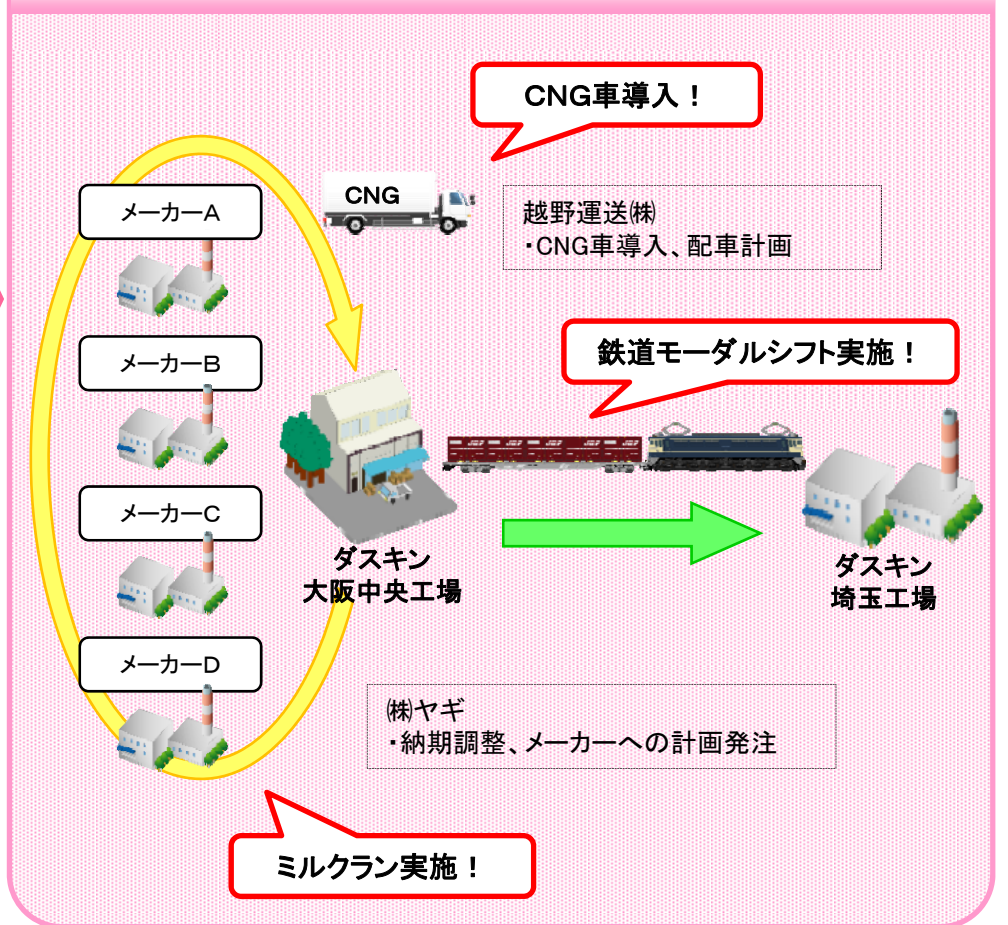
CNG車導入！

CNG

越野運送㈱
・CNG車導入、配車計画

メーカーA

メーカーB

メーカーC

メーカーD

鉄道モーダルシフト実施！

ダスキン
大阪中央工場

ダスキン
埼玉工場

㈱ヤギ
・納期調整、メーカーへの計画発注

ミルクラン実施！